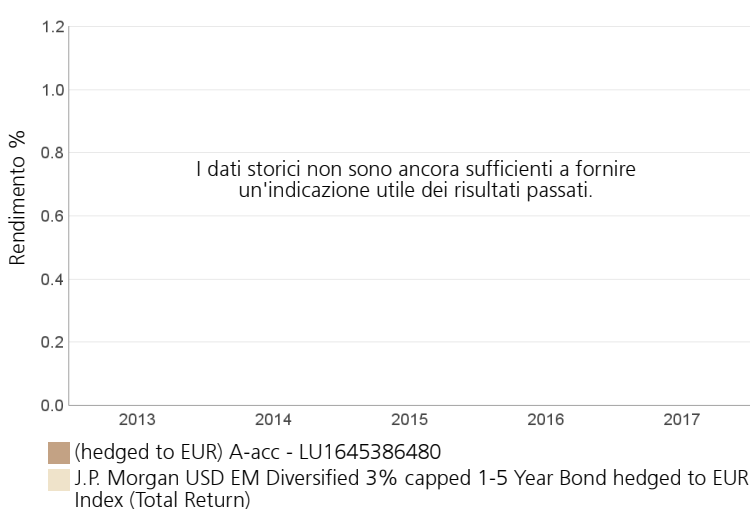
1.2
1.0
0.8
0.6
0.4
0.2
0.0

Rendimento %

I dati storici non sono ancora sufficienti a fornire un'indicazione utile dei risultati passati.

2013
2014
2015
2016
2017

(hedged to EUR) A-acc - LU1645386480
J.P. Morgan USD EM Diversified 3% capped 1-5 Year Bond hedged to EUR Index (Total Return)